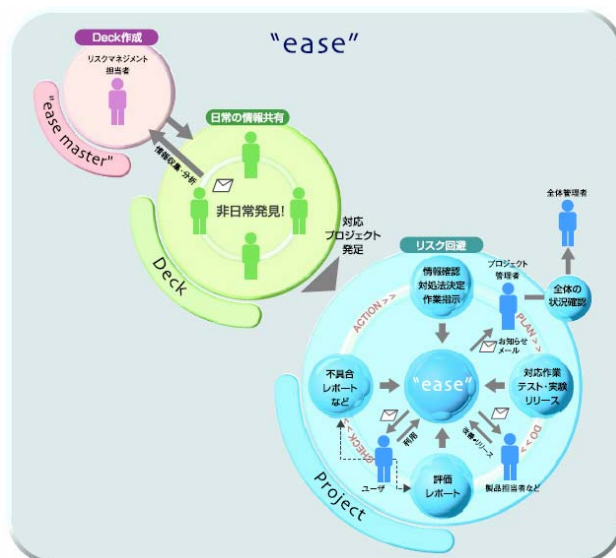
"ease"

Deck作成
リスクマネジメント担当者
"ease master"

日常の情報共有
情報収集・分析
非日常発見!
Deck

対応プロジェクト発足

リスク回避
全体管理者
情報確認 対処法決定 作業指示
プロジェクト管理者
全体の状況確認
ACTION >>
PLAN >>
お知らせメール
不具合レポートなど
"ease"
対応作業 テスト・実験 リリース
CHECK >>
DO >>
利用
改修・リリース
ユーザ
評価レポート
製品担当者など
Project